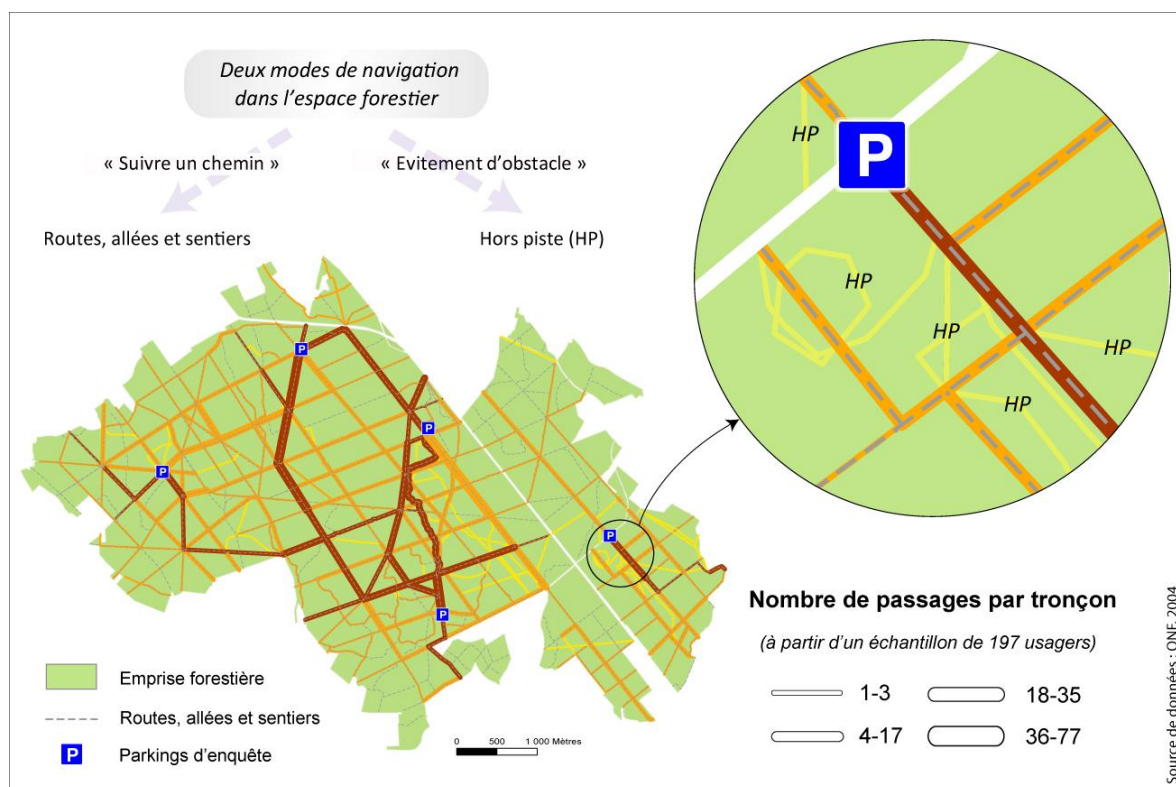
Deux modes de navigation dans l'espace forestier

« Suivre un chemin »

« Evitement d'obstacle »

Routes, allées et sentiers

Hors piste (HP)

HP

P

HP

HP

HP

HP

P

P

P

P

P

Nombre de passages par tronçon

(à partir d'un échantillon de 197 usagers)

1-3

18-35

4-17

36-77

Emprise forestière

Routes, allées et sentiers

P Parkings d'enquête

0 500 1 000 Mètres

Source de données : ONF, 2004